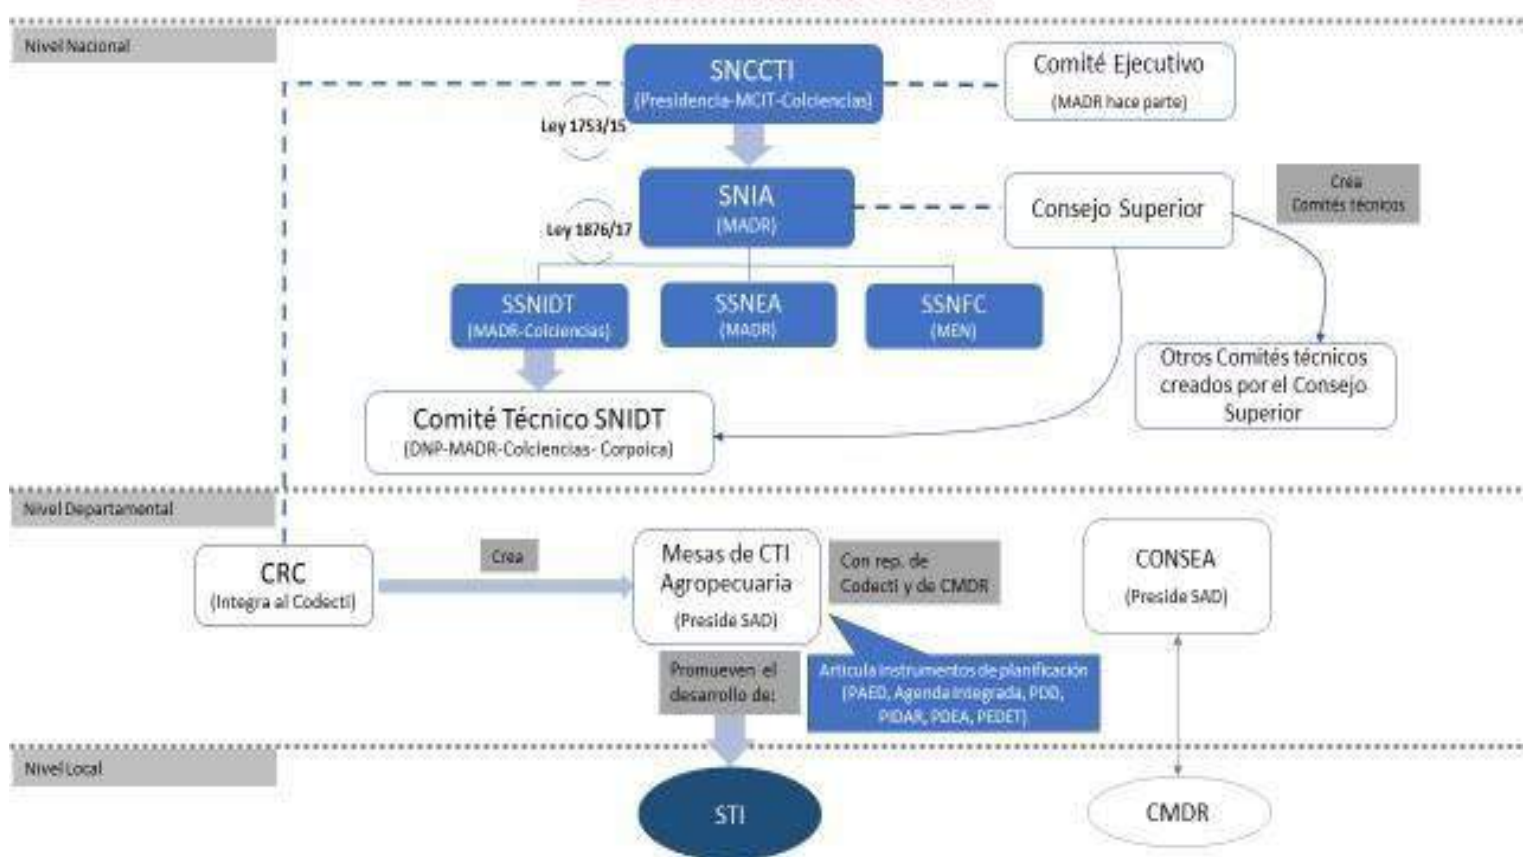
Nivel Nacional

SNCCTI
(Presidencia-MCIT-Colciencias)

Comité Ejecutivo
(MADR hace parte)

Ley 1753/15

SNIA
(MADR)

Ley 1876/17

Consejo Superior

Crea
Comités técnicos

SSNIDT
(MADR-Colciencias)

SSNEA
(MADR)

SSNFC
(MEN)

Otros Comités técnicos creados por el Consejo Superior

Comité Técnico SNIDT
(DNP-MADR-Colciencias- Corpoica)

Nivel Departamental

CRC
(Integra al Codecti)

Crea

Mesas de CTI Agropecuaria
(Preside SAD)

Con rep. de Codecti y de CMDR

CONSEA
(Preside SAD)

Promueven el desarrollo de:

Articula instrumentos de planificación (PAED, Agenda integrada, PDD, PIDAR, PDEA, PEDET)

Nivel Local

STI

CMDR